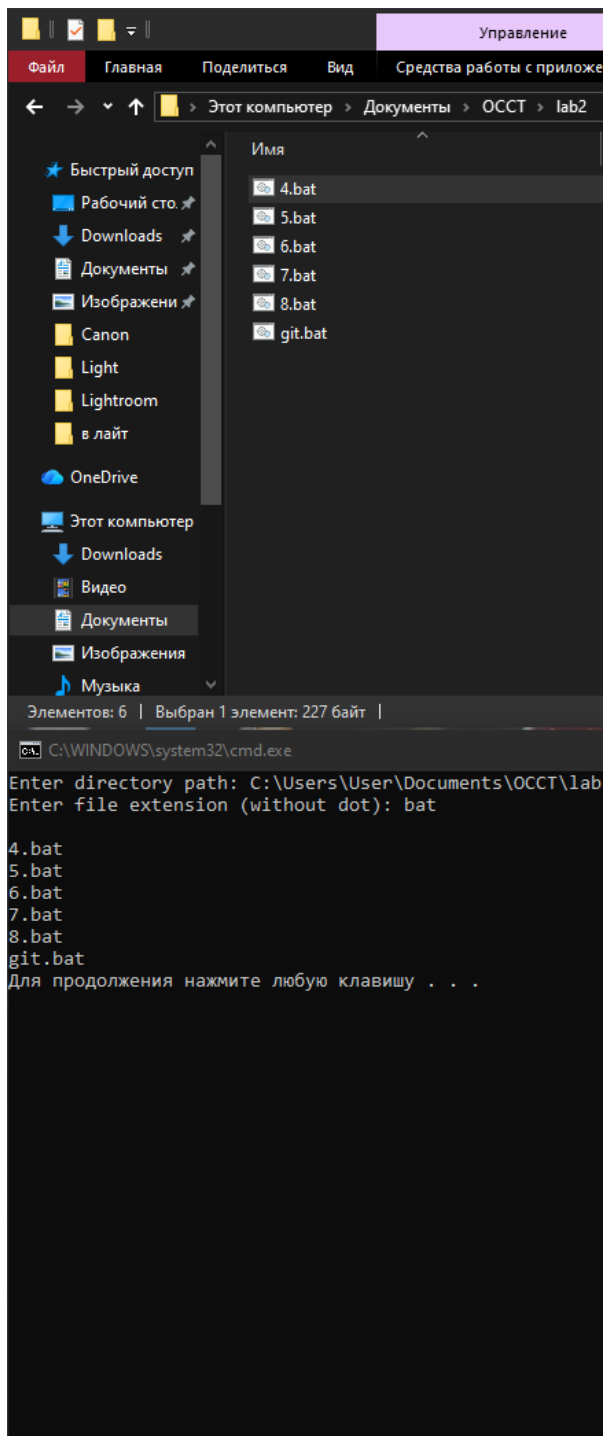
Управление

Файл Главная Поделиться Вид Средства работы с приложе

Этот компьютер > Документы > OCCT > lab2

Быстрый доступ
Рабочий сто.
Downloads
Документы
Изображени
Canon
Light
Lightroom
в лайт
OneDrive
Этот компьютер
Downloads
Видео
Документы
Изображения
Музыка

Имя
4.bat
5.bat
6.bat
7.bat
8.bat
git.bat

Элементов: 6 | Выбран 1 элемент: 227 байт |

C:\WINDOWS\system32\cmd.exe

Enter directory path: C:\Users\User\Documents\OCCT\lab
Enter file extension (without dot): bat

4.bat
5.bat
6.bat
7.bat
8.bat
git.bat
Для продолжения нажмите любую клавишу . . .